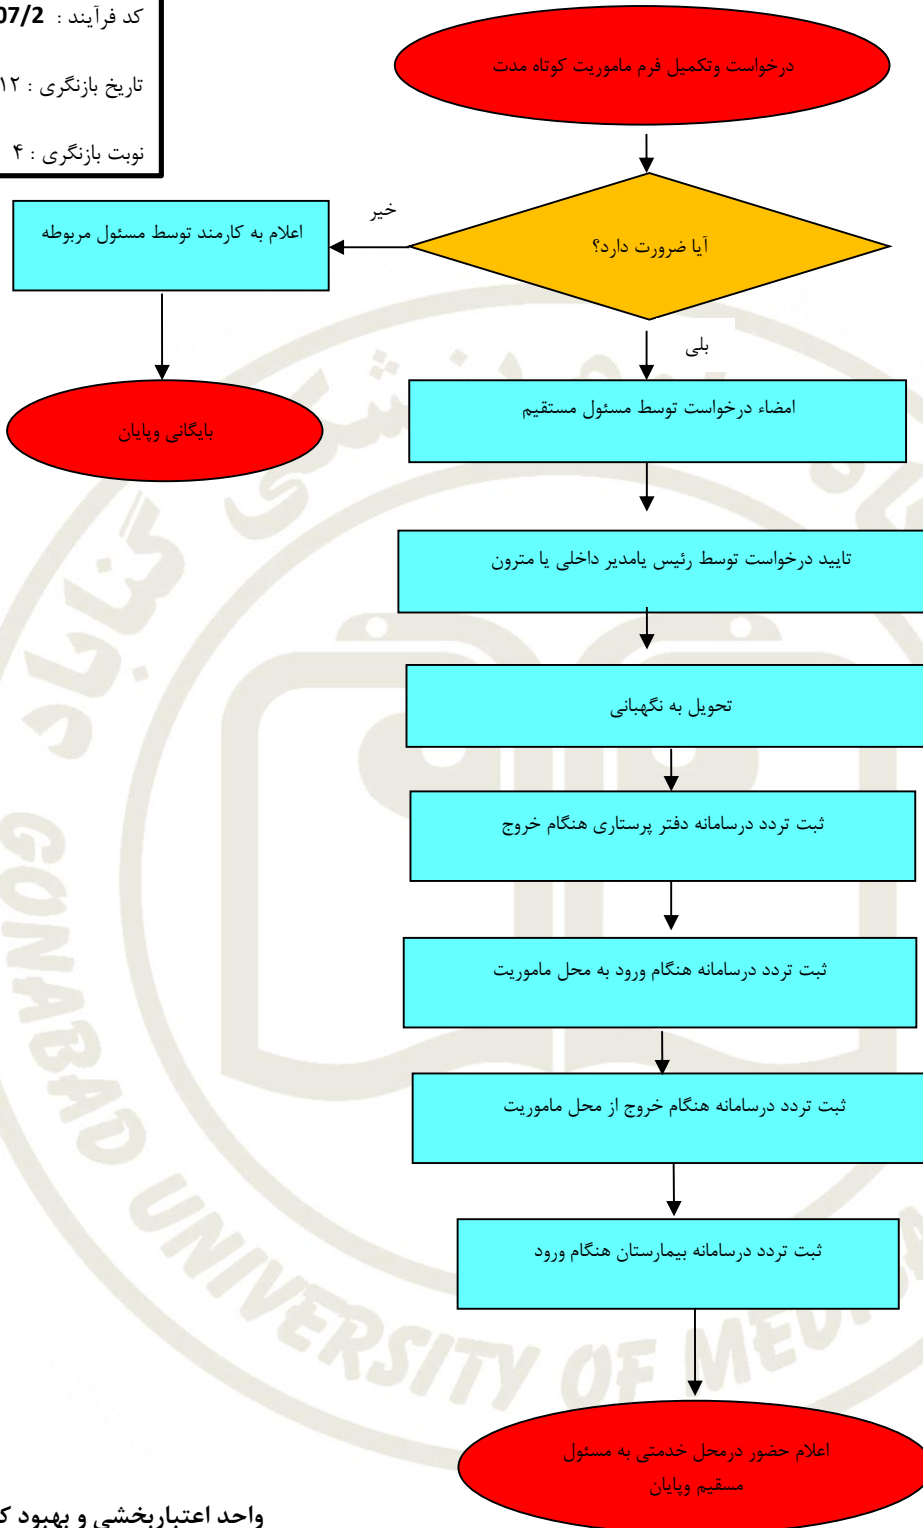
کد فرآیند : 07/2

تاریخ بازنگری : ۱۲

نوبت بازنگری : ۴

درخواست وتکمیل فرم ماموریت کوتاه مدت

آیا ضرورت دارد؟

خیر

اعلام به کارمند توسط مسئول مربوطه

بایگانی وپایان

بلی

امضاء درخواست توسط مسئول مستقیم

تایید درخواست توسط رئیس یامدیر داخلی یا مترون

تحویل به نگهبانی

ثبت تردد درسامانه دفتر پرستاری هنگام خروج

ثبت تردد درسامانه هنگام ورود به محل ماموریت

ثبت تردد درسامانه هنگام خروج از محل ماموریت

ثبت تردد درسامانه بیمارستان هنگام ورود

اعلام حضور درمحل خدمتی به مسئول مسقیم وپایان

GONABAD UNIVERSITY OF MED

واحد اعتباربخشی و بهبود ک